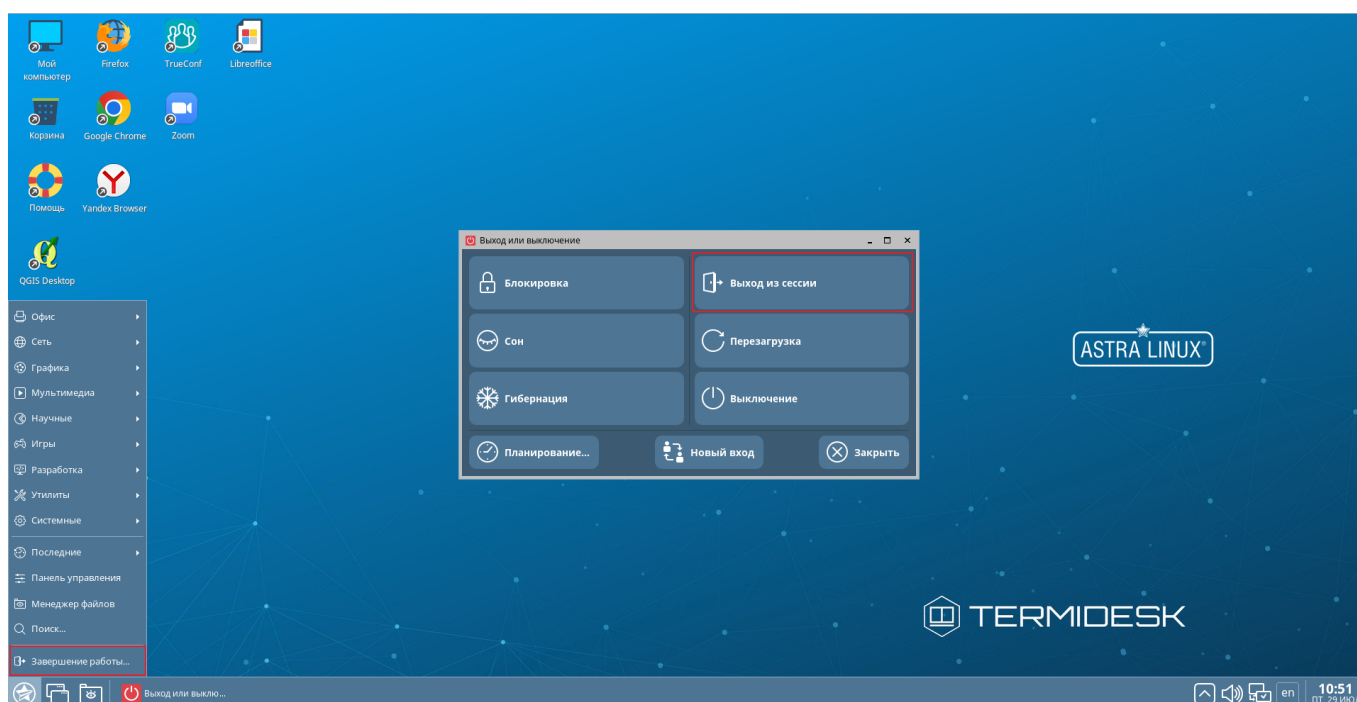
Мой компьютер
Firefox
TrueConf
Libreoffice
Корзина
Google Chrome
Zoom
Помощь
Yandex Browser
QGIS Desktop

Выход или выключение
Блокировка
Выход из сессии
Сон
Перезагрузка
Гибернация
Выключение
Планирование...
Новый вход
Закрыть

ASTRA LINUX®

Офис
Сеть
Графика
Мультимедиа
Научные
Игры
Разработка
Утилиты
Системные
Последние
Панель управления
Менеджер файлов
Поиск...
Завершение работы...

TERMIDESK

Выход или выклю...
en
10:51
пт, 29 ию